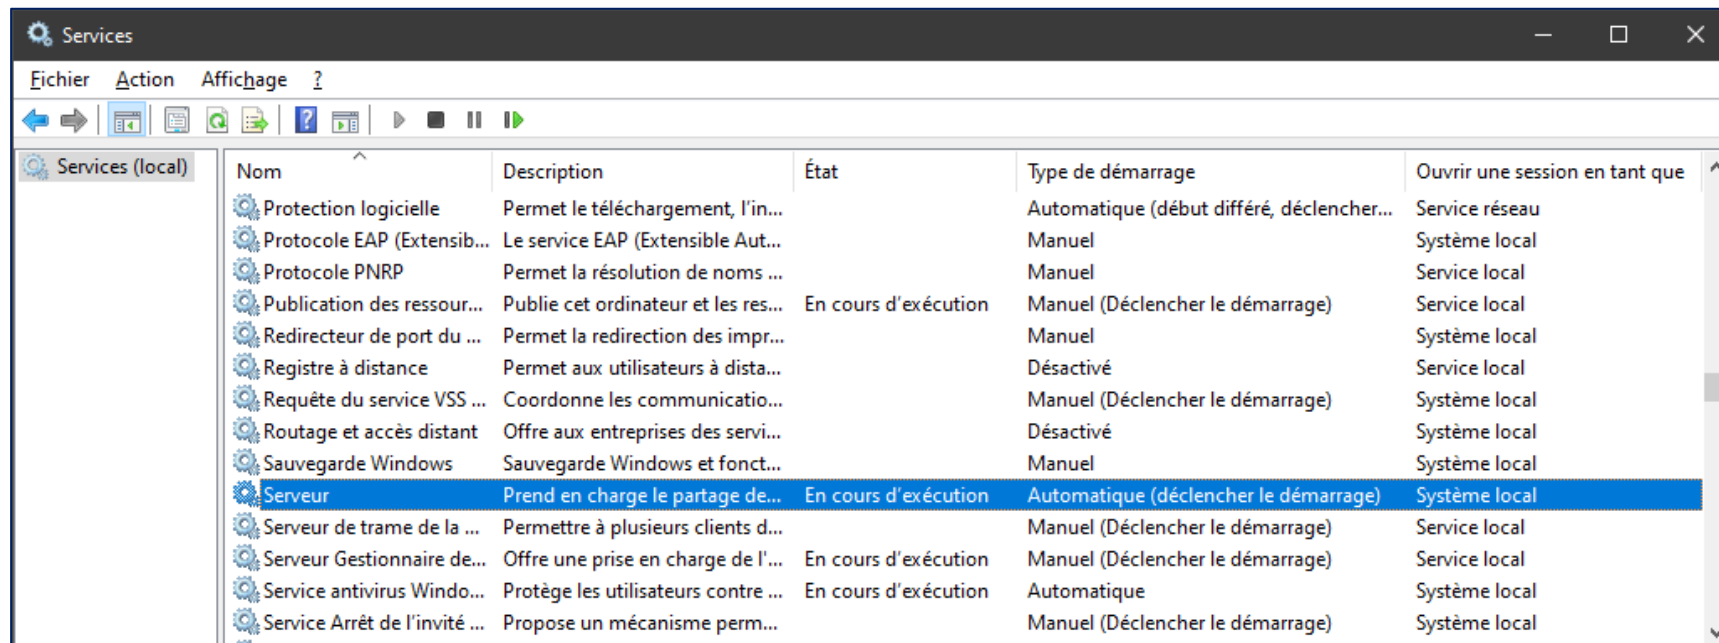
Services

Fichier Action Affichage ?

Services (local)

| Nom | Description | État | Type de démarrage | Ouvrir une session en tant que |
|---|---|---|---|---|
| Protection logicielle | Permet le téléchargement, l'in... | | Automatique (début différé, déclencher... | Service réseau |
| Protocole EAP (Extensib... | Le service EAP (Extensible Aut... | | Manuel | Système local |
| Protocole PNRP | Permet la résolution de noms ... | | Manuel | Service local |
| Publication des ressour... | Publie cet ordinateur et les res... | En cours d'exécution | Manuel (Déclencher le démarrage) | Service local |
| Redirecteur de port du ... | Permet la redirection des impr... | | Manuel | Système local |
| Registre à distance | Permet aux utilisateurs à dista... | | Désactivé | Service local |
| Requête du service VSS ... | Coordonne les communicatio... | | Manuel (Déclencher le démarrage) | Système local |
| Routage et accès distant | Offre aux entreprises des servi... | | Désactivé | Système local |
| Sauvegarde Windows | Sauvegarde Windows et fonct... | | Manuel | Système local |
| Serveur | Prend en charge le partage de... | En cours d'exécution | Automatique (déclencher le démarrage) | Système local |
| Serveur de trame de la ... | Permettre à plusieurs clients d... | | Manuel (Déclencher le démarrage) | Service local |
| Serveur Gestionnaire de... | Offre une prise en charge de l'... | En cours d'exécution | Manuel (Déclencher le démarrage) | Service local |
| Service antivirus Windo... | Protège les utilisateurs contre ... | En cours d'exécution | Automatique | Système local |
| Service Arrêt de l'invité ... | Propose un mécanisme perm... | | Manuel (Déclencher le démarrage) | Système local |